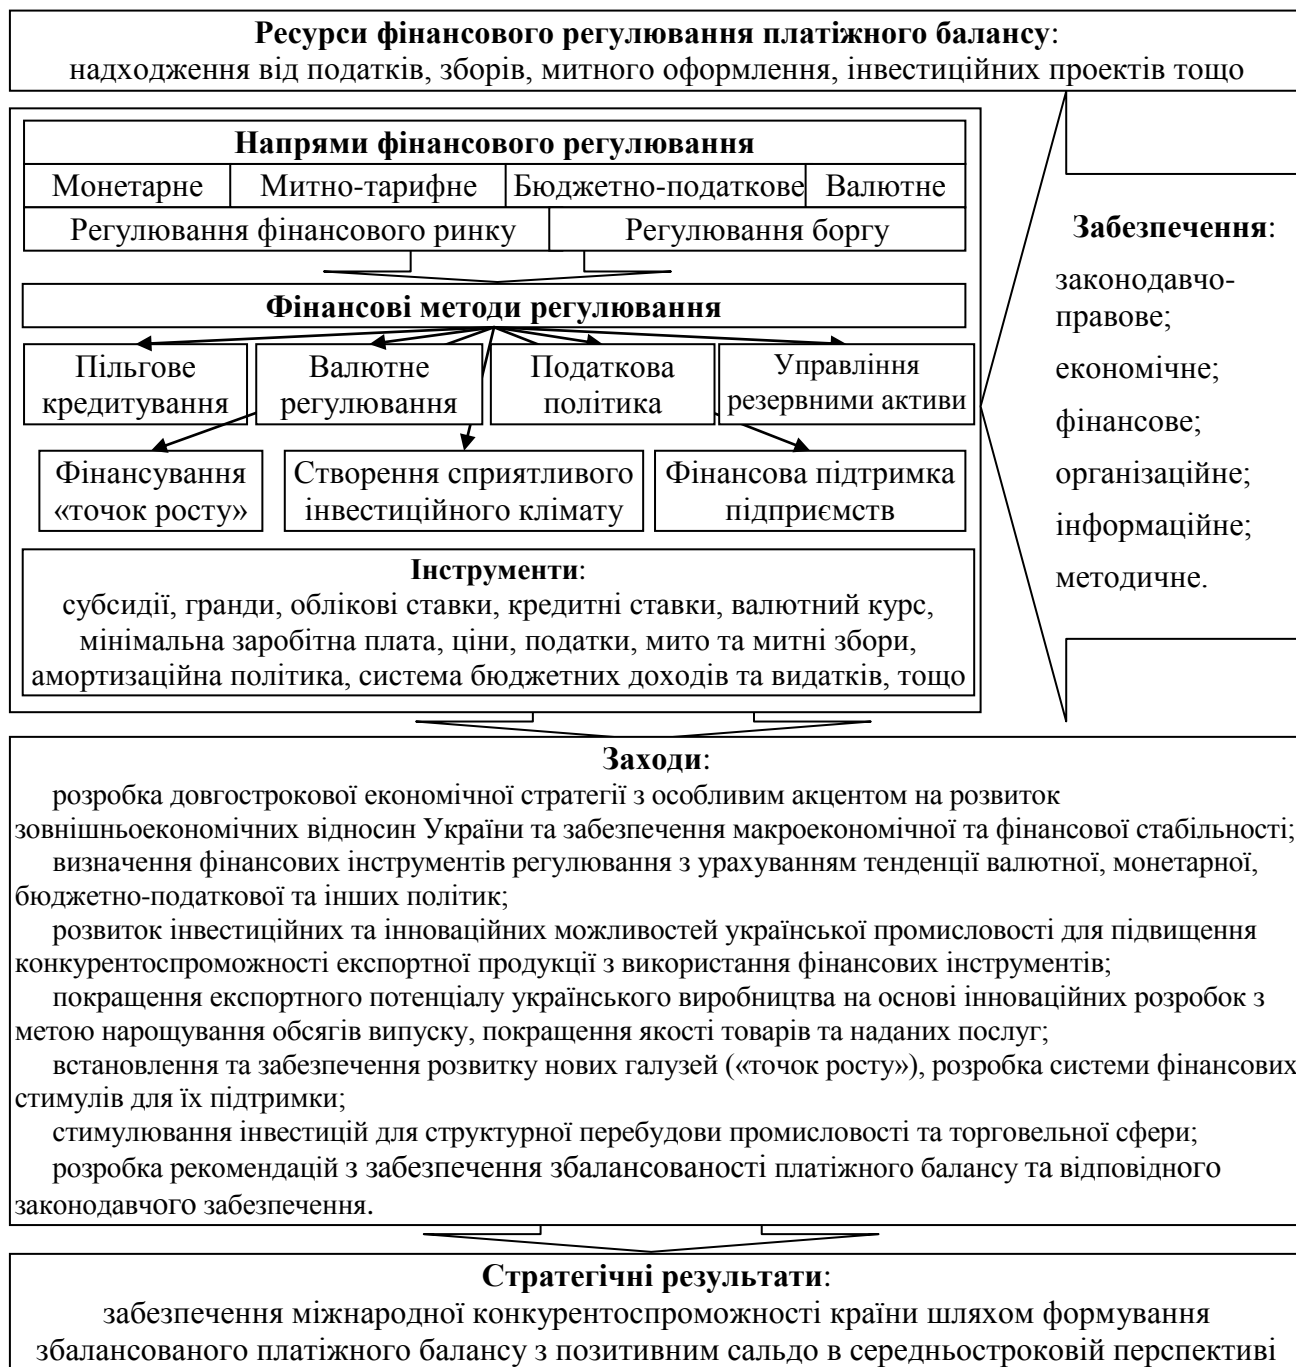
**Ресурси фінансового регулювання платіжного балансу**:
надходження від податків, зборів, митного оформлення, інвестиційних проектів тощо

**Напрями фінансового регулювання**

Монетарне | Митно-тарифне | Бюджетно-податкове | Валютне

Регулювання фінансового ринку | Регулювання боргу

**Фінансові методи регулювання**

Пільгове кредитування | Валютне регулювання | Податкова політика | Управління резервними активи

Фінансування «точок росту» | Створення сприятливого інвестиційного клімату | Фінансова підтримка підприємств

**Інструменти**:
субсидії, гранди, облікові ставки, кредитні ставки, валютний курс, мінімальна заробітна плата, ціни, податки, мито та митні збори, амортизаційна політика, система бюджетних доходів та видатків, тощо

**Забезпечення**:
законодавчо-правове;
економічне;
фінансове;
організаційне;
інформаційне;
методичне.

**Заходи**:

розробка довгострокової економічної стратегії з особливим акцентом на розвиток зовнішньоекономічних відносин України та забезпечення макроекономічної та фінансової стабільності;

визначення фінансових інструментів регулювання з урахуванням тенденції валютної, монетарної, бюджетно-податкової та інших політик;

розвиток інвестиційних та інноваційних можливостей української промисловості для підвищення конкурентоспроможності експортної продукції з використання фінансових інструментів;

покращення експортного потенціалу українського виробництва на основі інноваційних розробок з метою нарощування обсягів випуску, покращення якості товарів та наданих послуг;

встановлення та забезпечення розвитку нових галузей («точок росту»), розробка системи фінансових стимулів для їх підтримки;

стимулювання інвестицій для структурної перебудови промисловості та торговельної сфери;

розробка рекомендацій з забезпечення збалансованості платіжного балансу та відповідного законодавчого забезпечення.

**Стратегічні результати**:
забезпечення міжнародної конкурентоспроможності країни шляхом формування збалансованого платіжного балансу з позитивним сальдо в середньостроковій перспективі